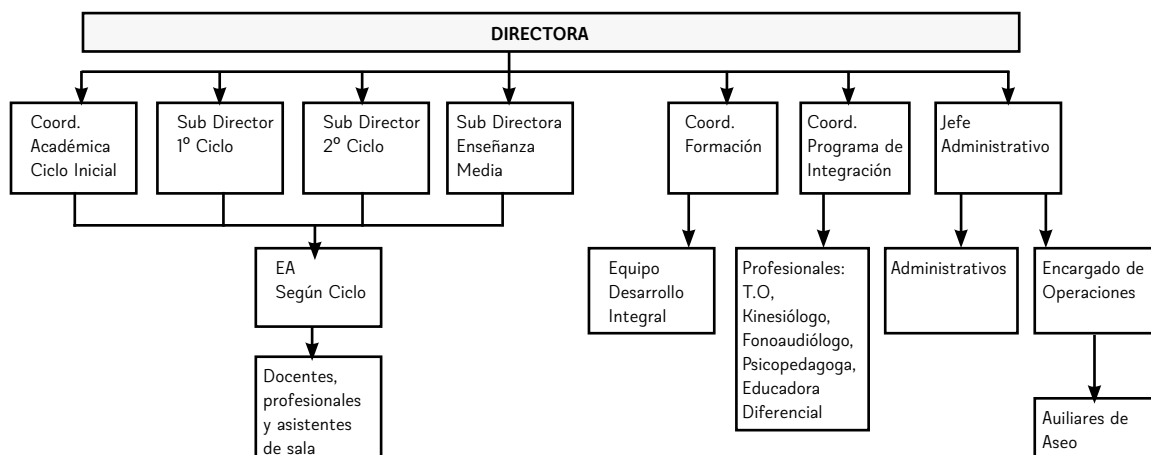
DIRECTORA

Coord. Académica Ciclo Inicial

Sub Director 1º Ciclo

Sub Director 2º Ciclo

Sub Directora Enseñanza Media

Coord. Formación

Coord. Programa de Integración

Jefe Administrativo

EA Según Ciclo

Docentes, profesionales y asistentes de sala

Equipo Desarrollo Integral

Profesionales: T.O, Kinesiólogo, Fonoaudiólogo, Psicopedagoga, Educadora Diferencial

Administrativos

Encargado de Operaciones

Auiliares de Aseo